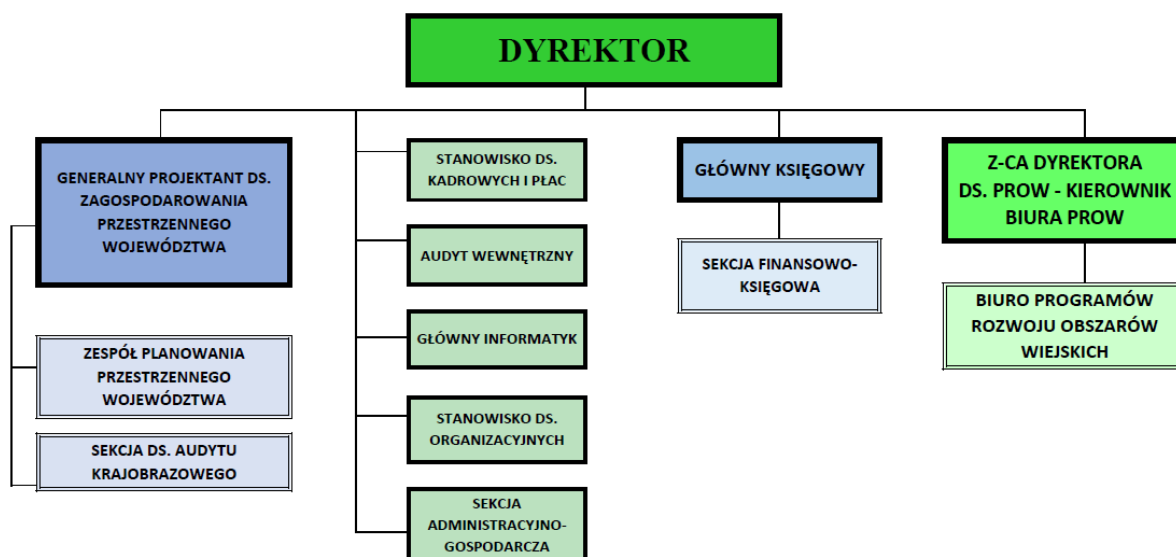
DYREKTOR

GENERALNY PROJEKTANT DS. ZAGOSPODAROWANIA PRZESTRZENNEGO WOJEWÓDZTWA

ZESPÓŁ PLANOWANIA PRZESTRZENNEGO WOJEWÓDZTWA

SEKCJA DS. AUDYTU KRAJOBRAZOWEGO

STANOWISKO DS. KADROWYCH I PŁAC

AUDYT WEWNĘTRZNY

GŁÓWNY INFORMATYK

STANOWISKO DS. ORGANIZACYJNYCH

SEKCJA ADMINISTRACYJNO-GOSPODARCZA

GŁÓWNY KSIĘGOWY

SEKCJA FINANSOWO-KSIĘGOWA

Z-CA DYREKTORA DS. PROW - KIEROWNIK BIURA PROW

BIURO PROGRAMÓW ROZWOJU OBSZARÓW WIEJSKICH